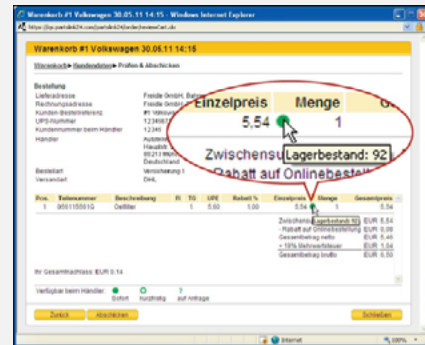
Warenkorb #1 Volkswagen 30.05.11 14:15 - Windows Internet Explorer

https://parts.partslink24.com/partslink24/orders/reviewCart.do

Warenkorb #1 Volkswagen 30.06.11 14:15

Warenkorb ▸ Handeldaten ▸ Prüfen & Abschicken

Bestellung
Lieferadresse: Freide GmbH, Bahn
Rechnungsadresse: Freide GmbH
Kunden-Bestellreferenz: #1 Volkswa
UPS-Nummer: 1234567
Kundennummer beim Händler: 12345
Händler: Autohau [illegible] Hauptstr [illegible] 80213 Mün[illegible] Deutschland
Bestellart: Versicherung I
Versandart: DHL

Einzelpreis | Menge | G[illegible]
5,54 | 1
Zwischensu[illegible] Lagerbestand: 92
Rabatt auf Onlinebest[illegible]

| Pos. | Teilenummer | Beschreibung | R | TG | UPE | Rabatt % | Einzelpreis | Menge | Gesamtpreis |
|---|---|---|---|---|---|---|---|---|---|
| 1 | 955115551G | Gelöter | 1 | 1 | 5,60 | 1,00 | 5,54 | 1 | 5,54 |

Zwischensumme Lagerbestand: 92 EUR 5,54
- Rabatt auf Onlinebestellung EUR 0,08
Gesamtbetrag netto EUR 5,46
+ 19% Mehrwertsteuer EUR 1,04
Gesamtbetrag brutto EUR 6,50

Ihr Gesamtnachlass: EUR 0,14

Verfügbar beim Händler: Sofort | kurzfristig | auf Anfrage

Zurück | Abschicken | Schließen

Internet